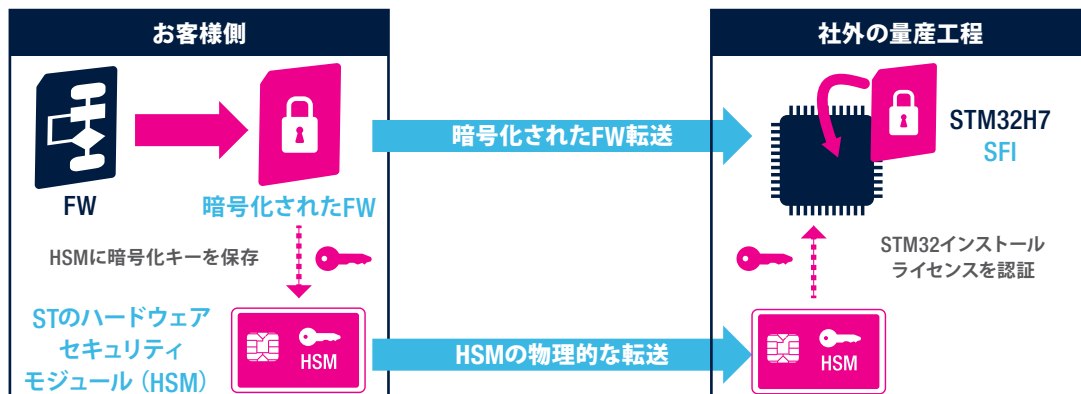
お客様側

FW

暗号化されたFW

HSMに暗号化キーを保存

STのハードウェアセキュリティモジュール（HSM）

HSM

暗号化されたFW転送

HSMの物理的な転送

社外の量産工程

STM32H7
SFI

STM32インストールライセンスを認証

HSM